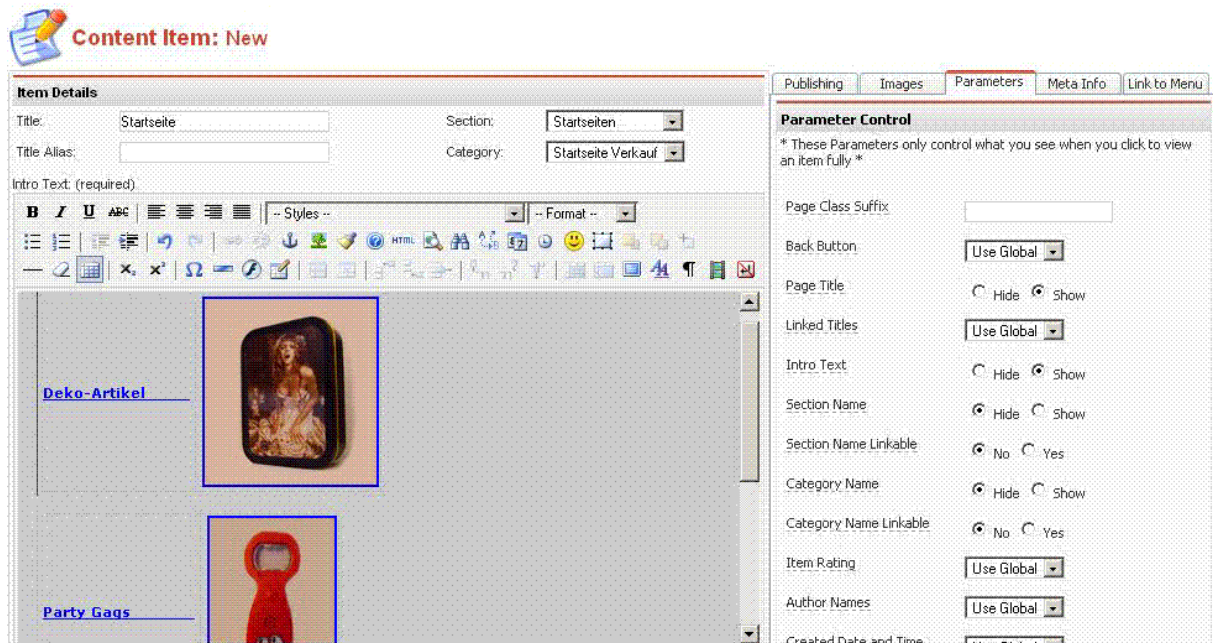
Content Item: New

Item Details

Title: Startseite

Section: Startseiten

Title Alias:

Category: Startseite Verkauf

Intro Text: (required)

B I U ABC

-- Styles --

-- Format --

HTML

Deko-Artikel

Party Gags

Publishing | Images | Parameters | Meta Info | Link to Menu

Parameter Control

* These Parameters only control what you see when you click to view an item fully *

Page Class Suffix

Back Button Use Global

Page Title Hide Show

Linked Titles Use Global

Intro Text Hide Show

Section Name Hide Show

Section Name Linkable No Yes

Category Name Hide Show

Category Name Linkable No Yes

Item Rating Use Global

Author Names Use Global

Created Date and Time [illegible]